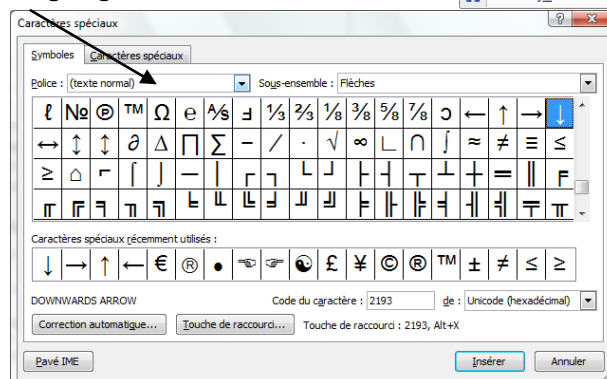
Caractères spéciaux

Symboles | Caractères spéciaux

Police : (texte normal)
Sous-ensemble : Flèches

| ℓ | № | ℗ | ™ | Ω | ℮ | ⅍ | Ⅎ | ⅓ | ⅔ | ⅛ | ⅜ | ⅝ | ⅞ | Ↄ | ← | ↑ | → | ↓ |
|---|---|---|---|---|---|---|---|---|---|---|---|---|---|---|---|---|---|---|
| ↔ | ↕ | ↨ | ∂ | ∆ | ∏ | ∑ | − | ∕ | ∙ | √ | ∞ | ∟ | ∩ | ∫ | ≈ | ≠ | ≡ | ≤ |
| ≥ | ⌂ | ⌐ | ⌠ | ⌡ | ─ | │ | ┌ | ┐ | └ | ┘ | ├ | ┤ | ┬ | ┴ | ┼ | ═ | ║ | ╒ |
| ╓ | ╔ | ╕ | ╖ | ╗ | ╘ | ╙ | ╚ | ╛ | ╜ | ╝ | ╞ | ╟ | ╠ | ╡ | ╢ | ╣ | ╤ | ╥ |

Caractères spéciaux récemment utilisés :

| ↓ | → | ↑ | ← | € | ® | • | ☜ | ☞ | ☯ | £ | ¥ | © | ® | ™ | ± | ≠ | ≤ | ≥ |
|---|---|---|---|---|---|---|---|---|---|---|---|---|---|---|---|---|---|---|

DOWNWARDS ARROW
Code du caractère : 2193
de : Unicode (hexadécimal)

Correction automatique...
Touche de raccourci...
Touche de raccourci : 2193, Alt+X

Pavé IME
Insérer
Annuler